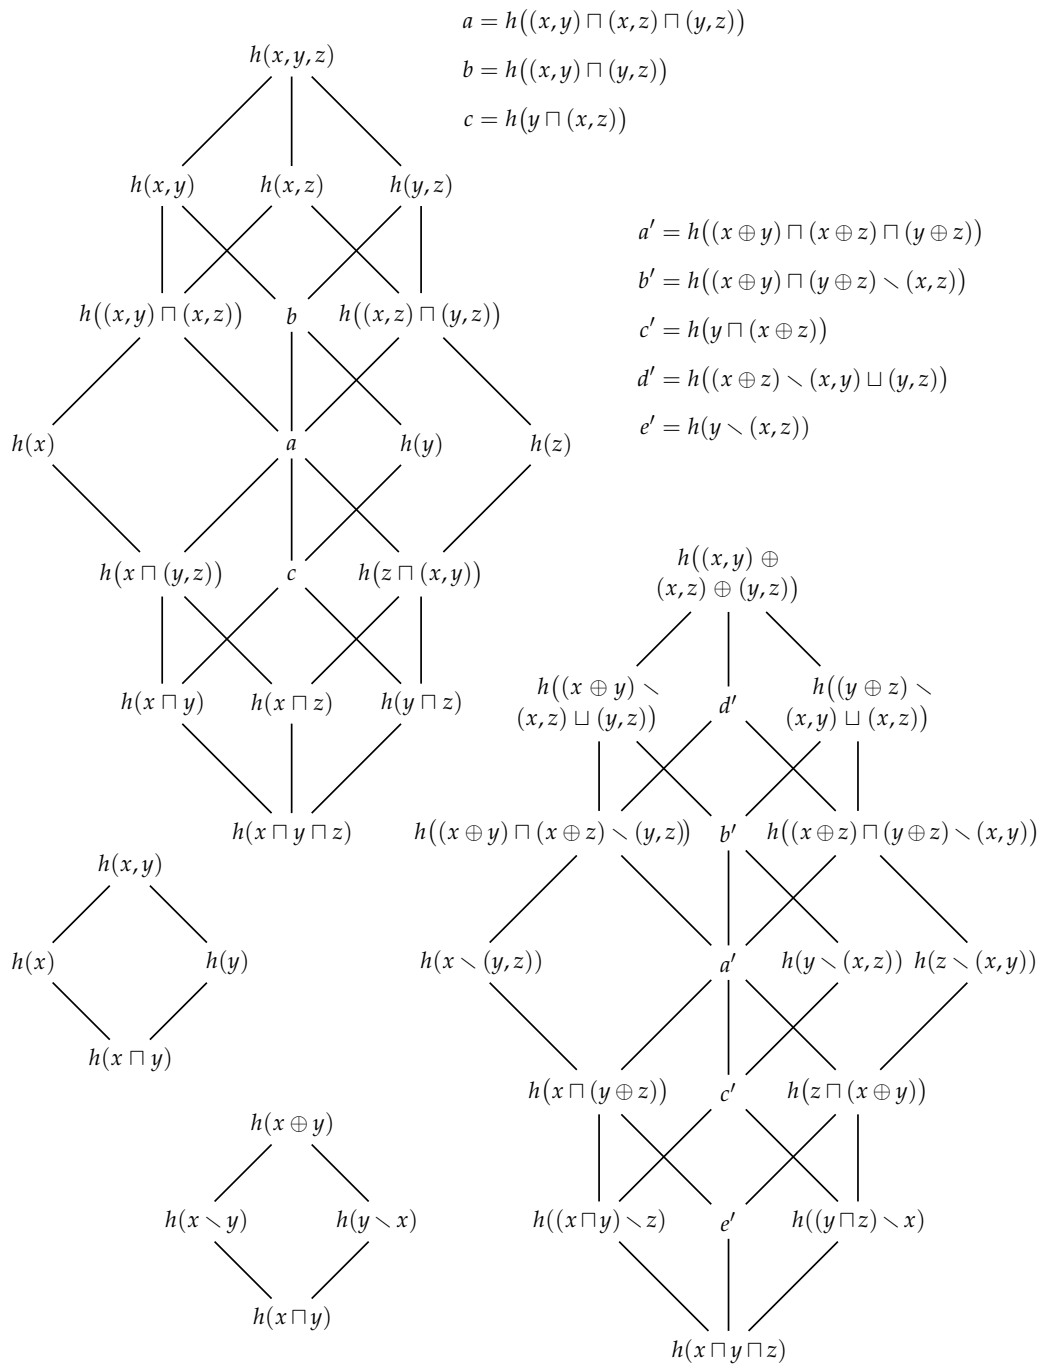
$a = h\big((x,y) \sqcap (x,z) \sqcap (y,z)\big)$

$b = h\big((x,y) \sqcap (y,z)\big)$

$c = h\big(y \sqcap (x,z)\big)$

$h(x,y,z)$

$h(x,y)$ $h(x,z)$ $h(y,z)$

$a' = h\big((x \oplus y) \sqcap (x \oplus z) \sqcap (y \oplus z)\big)$

$b' = h\big((x \oplus y) \sqcap (y \oplus z) \setminus (x,z)\big)$

$c' = h\big(y \sqcap (x \oplus z)\big)$

$d' = h\big((x \oplus z) \setminus (x,y) \sqcup (y,z)\big)$

$e' = h\big(y \setminus (x,z)\big)$

$h\big((x,y) \sqcap (x,z)\big)$ $b$ $h\big((x,z) \sqcap (y,z)\big)$

$h(x)$ $a$ $h(y)$ $h(z)$

$h\big(x \sqcap (y,z)\big)$ $c$ $h\big(z \sqcap (x,y)\big)$

$h(x \sqcap y)$ $h(x \sqcap z)$ $h(y \sqcap z)$

$h(x \sqcap y \sqcap z)$

$h\big((x,y) \oplus (x,z) \oplus (y,z)\big)$

$h\big((x \oplus y) \setminus (x,z) \sqcup (y,z)\big)$ $d'$ $h\big((y \oplus z) \setminus (x,y) \sqcup (x,z)\big)$

$h\big((x \oplus y) \sqcap (x \oplus z) \setminus (y,z)\big)$ $b'$ $h\big((x \oplus z) \sqcap (y \oplus z) \setminus (x,y)\big)$

$h(x,y)$

$h(x)$ $h(y)$

$h(x \sqcap y)$

$h\big(x \setminus (y,z)\big)$ $a'$ $h\big(y \setminus (x,z)\big)$ $h\big(z \setminus (x,y)\big)$

$h\big(x \sqcap (y \oplus z)\big)$ $c'$ $h\big(z \sqcap (x \oplus y)\big)$

$h(x \oplus y)$

$h(x \setminus y)$ $h(y \setminus x)$

$h(x \sqcap y)$

$h((x \sqcap y) \setminus z)$ $e'$ $h((y \sqcap z) \setminus x)$

$h(x \sqcap y \sqcap z)$